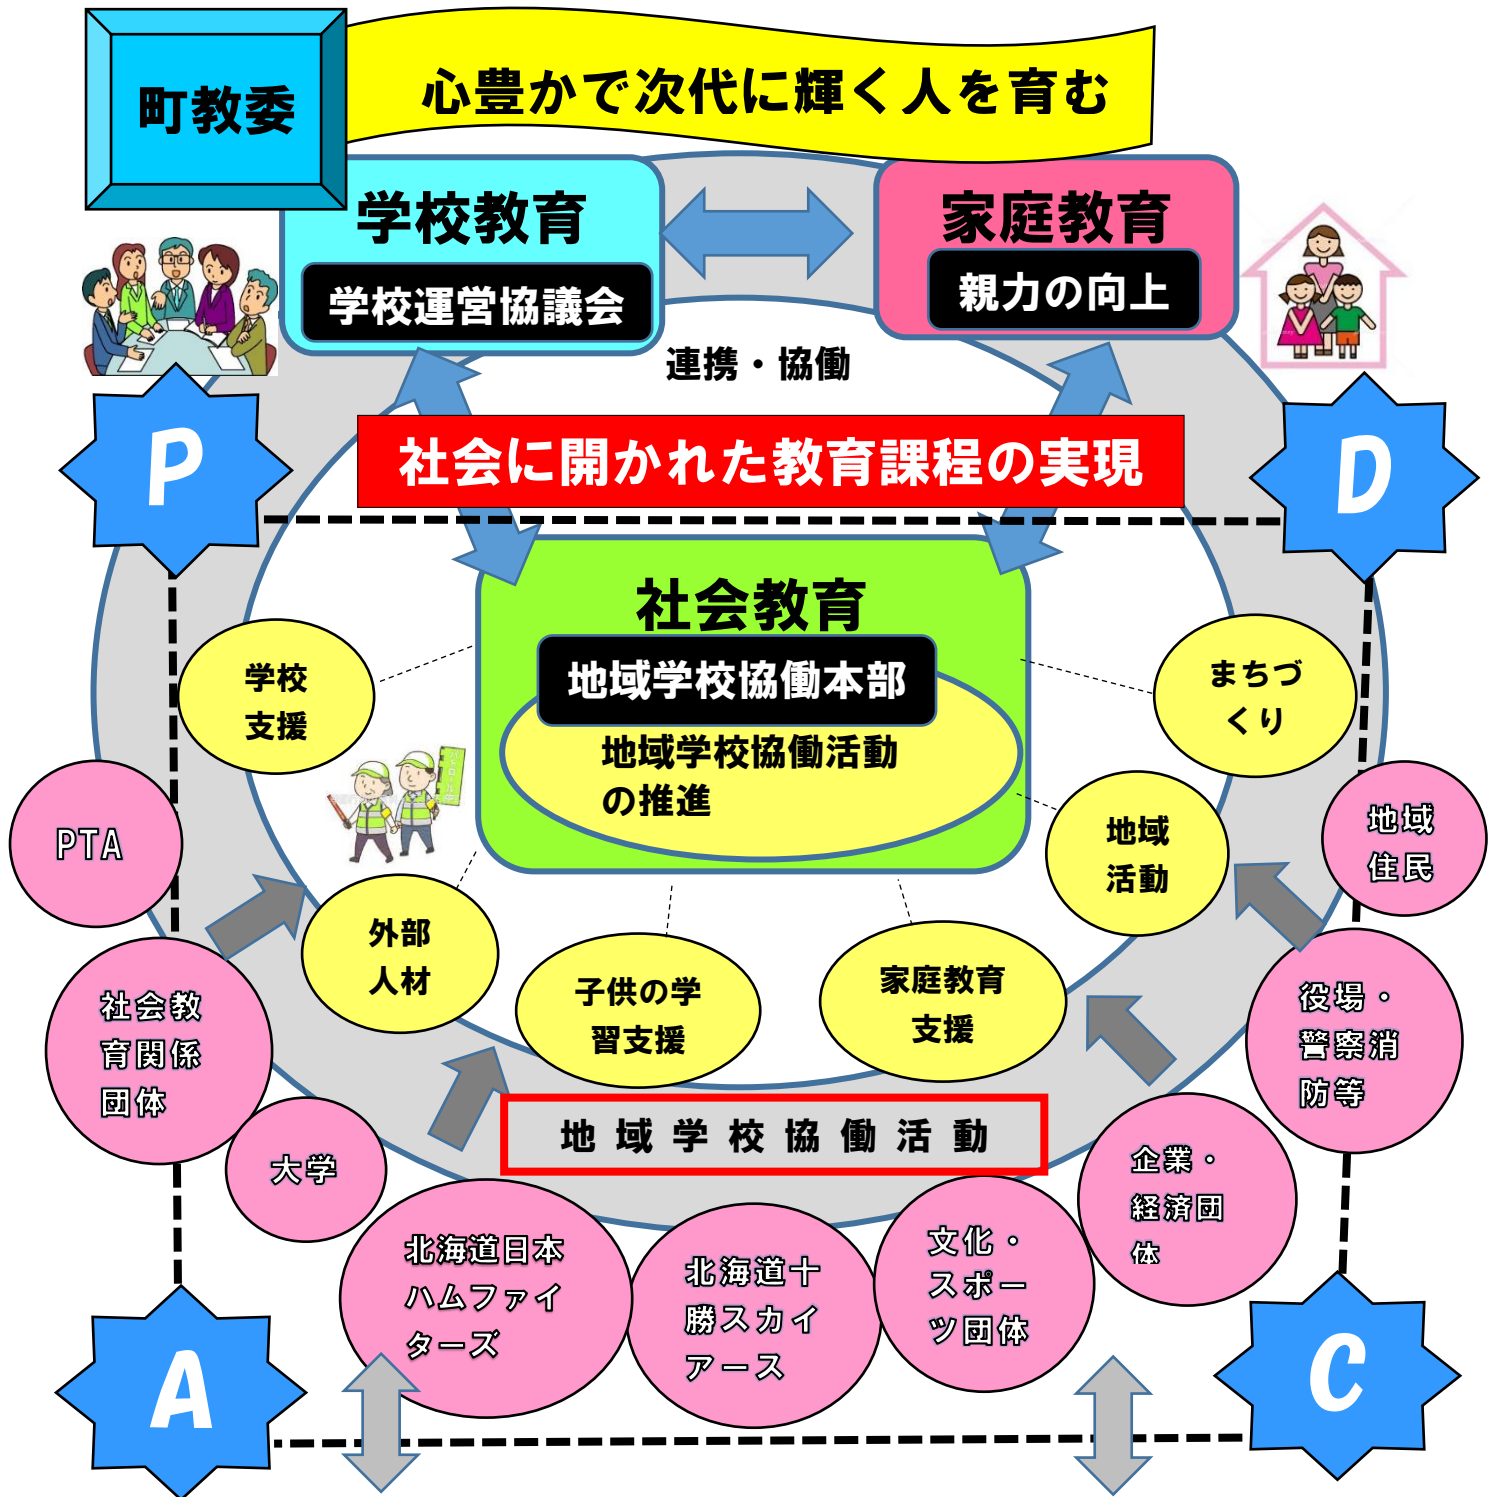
町教委

心豊かで次代に輝く人を育む

学校教育

学校運営協議会

家庭教育

親力の向上

連携・協働

P

D

社会に開かれた教育課程の実現

社会教育

地域学校協働本部

地域学校協働活動の推進

学校支援

まちづくり

PTA

地域住民

地域活動

外部人材

社会教育関係団体

子供の学習支援

家庭教育支援

役場・警察消防等

大学

地域学校協働活動

企業・経済団体

北海道日本ハムファイターズ

北海道十勝スカイアース

文化・スポーツ団体

A

C